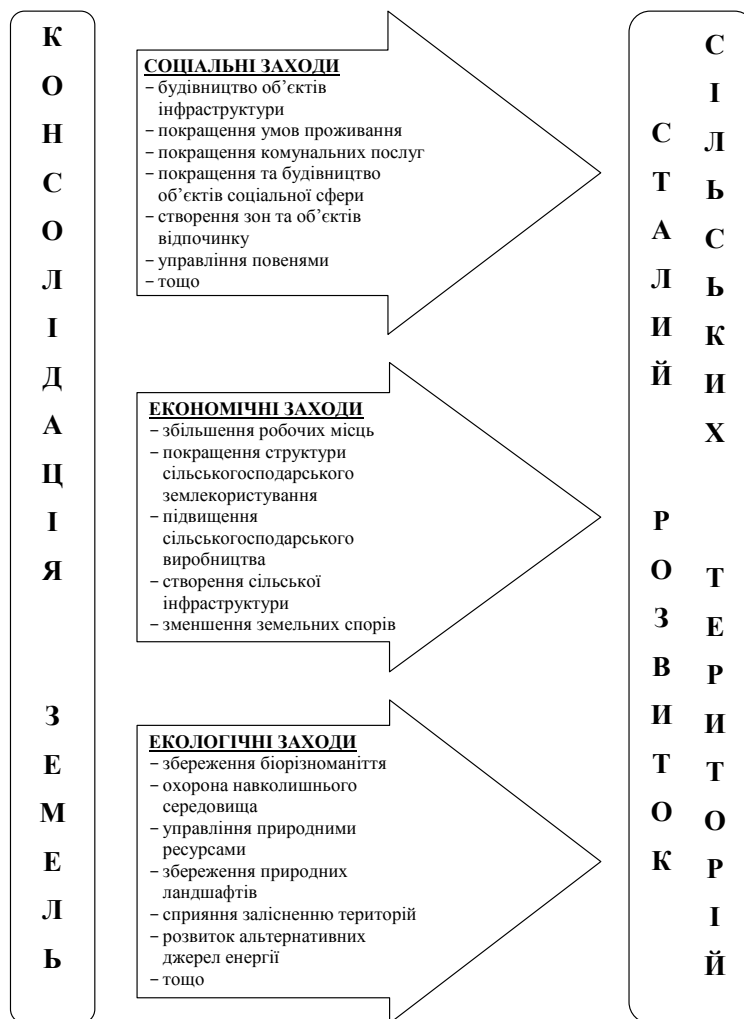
КОНСОЛІДАЦІЯ

ЗЕМЕЛЬ

СОЦІАЛЬНІ ЗАХОДИ
– будівництво об'єктів інфраструктури
– покращення умов проживання
– покращення комунальних послуг
– покращення та будівництво об'єктів соціальної сфери
– створення зон та об'єктів відпочинку
– управління повенями
– тощо

ЕКОНОМІЧНІ ЗАХОДИ
– збільшення робочих місць
– покращення структури сільськогосподарського землекористування
– підвищення сільськогосподарського виробництва
– створення сільської інфраструктури
– зменшення земельних спорів

ЕКОЛОГІЧНІ ЗАХОДИ
– збереження біорізноманіття
– охорона навколишнього середовища
– управління природними ресурсами
– збереження природних ландшафтів
– сприяння залісненню територій
– розвиток альтернативних джерел енергії
– тощо

СТАЛИЙ

РОЗВИТОК

СІЛЬСЬКИХ

ТЕРИТОРІЙ